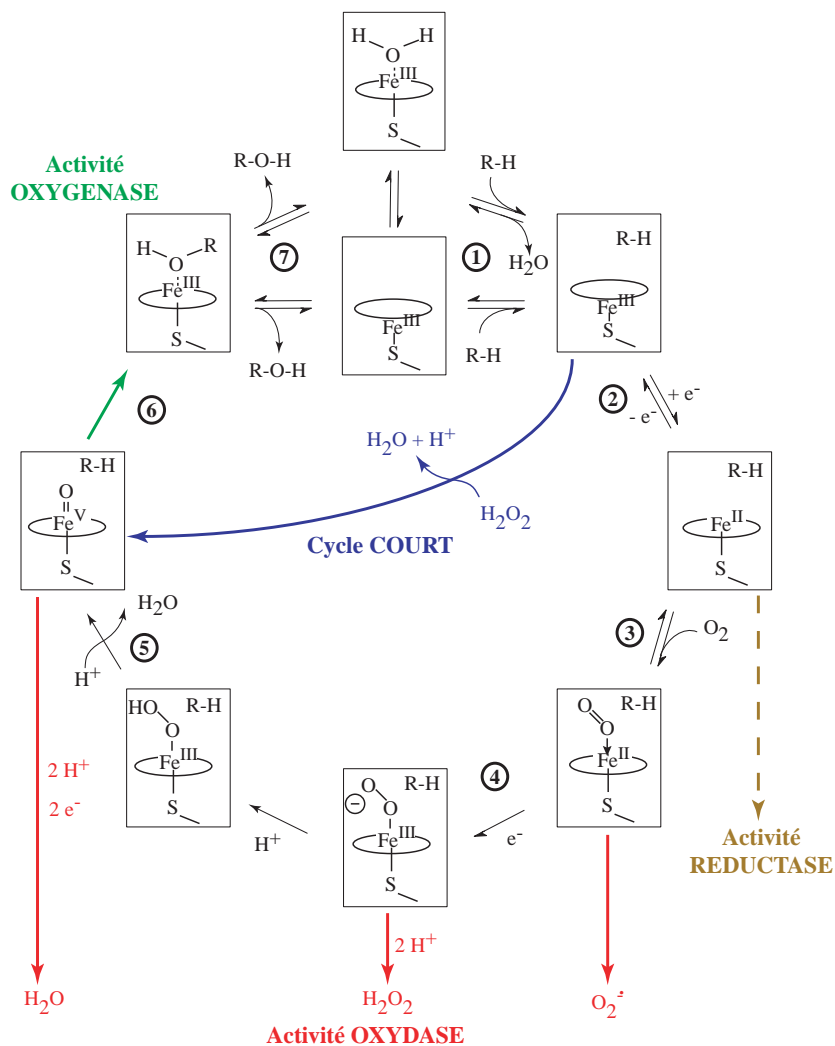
H O H
Fe$^{III}$
S

Activité OXYGENASE

R-O-H

R-H

7

1

H$_2$O

H O R
Fe$^{III}$
S

Fe$^{III}$
S

R-H
Fe$^{III}$
S

R-O-H

R-H

6

2

+ e$^-$

- e$^-$

H$_2$O + H$^+$

R-H
O
Fe$^V$
S

H$_2$O$_2$

R-H
Fe$^{II}$
S

Cycle COURT

H$_2$O

5

3

O$_2$

H$^+$

HO R-H
O
Fe$^{III}$
S

R-H
O
Fe$^{II}$
S

2 H$^+$

2 e$^-$

4

R-H
O O
Fe$^{III}$
S

H$^+$

e$^-$

Activité REDUCTASE

2 H$^+$

H$_2$O

H$_2$O$_2$

O$_2^{\cdot-}$

Activité OXYDASE